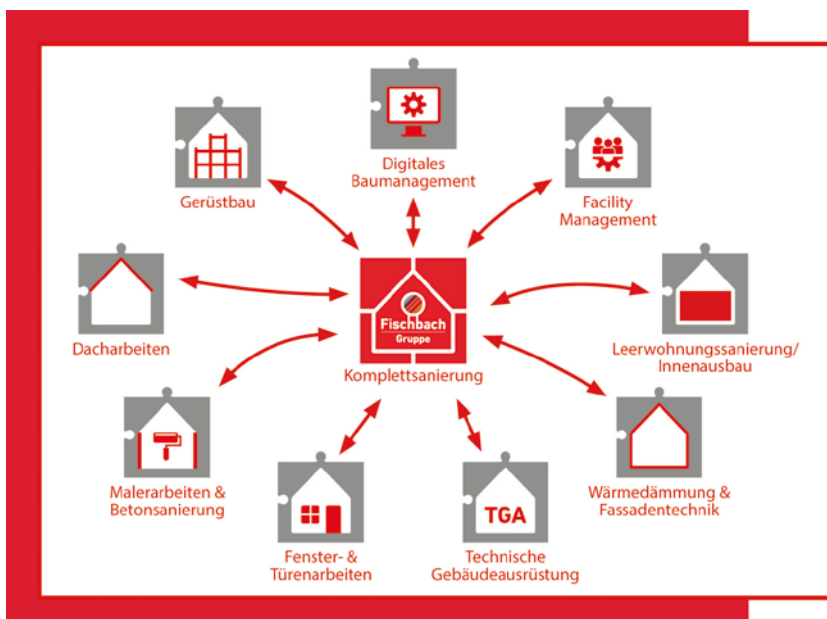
Digitales Baumanagement

Gerüstbau

Facility Management

Dacharbeiten

Fischbach Gruppe

Komplettsanierung

Leerwohnungssanierung/ Innenausbau

Malerarbeiten & Betonsanierung

Wärmedämmung & Fassadentechnik

Fenster- & Türenarbeiten

TGA

Technische Gebäudeausrüstung